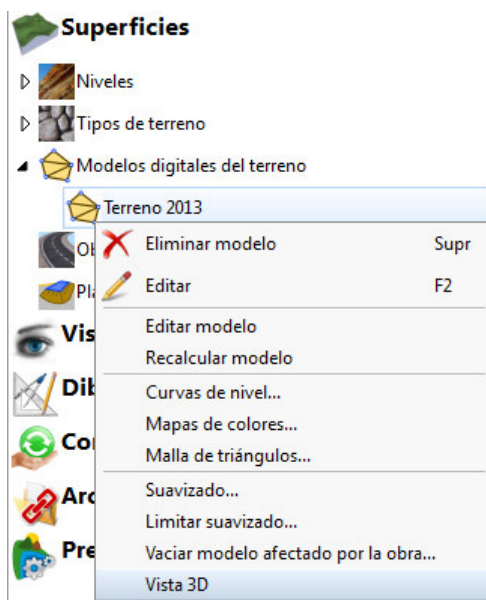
Superficies
Niveles
Tipos de terreno
Modelos digitales del terreno
Terreno 2013
Ob
Pla
Vis
Dib
Co
Arc
Pre

Eliminar modelo Supr
Editar F2
Editar modelo
Recalcular modelo
Curvas de nivel...
Mapas de colores...
Malla de triángulos...
Suavizado...
Limitar suavizado...
Vaciar modelo afectado por la obra...
Vista 3D